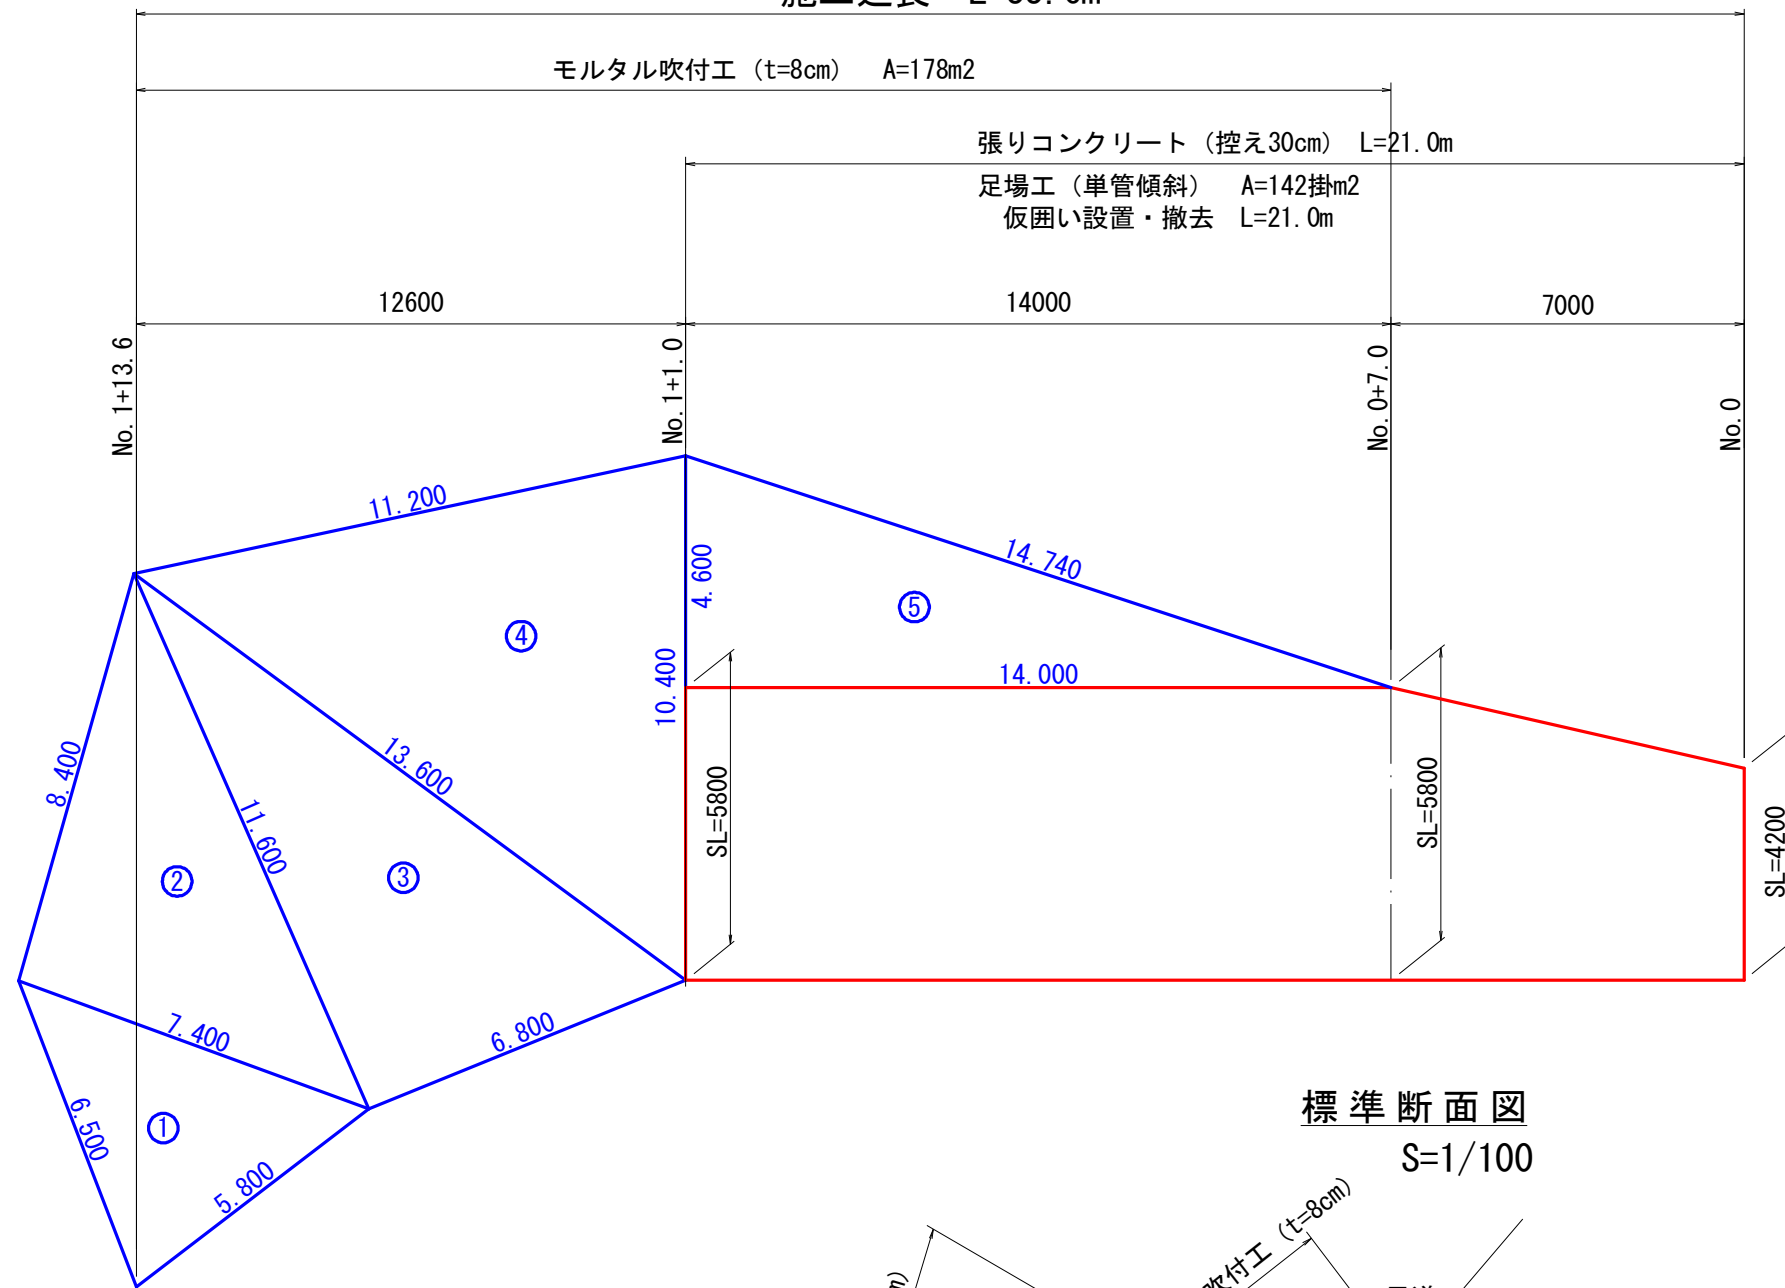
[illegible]

モルタル吹付工（t=8cm） A=178m2

張りコンクリート（控え30cm） L=21.0m

足場工（単管傾斜） A=142掛m2

仮囲い設置・撤去 L=21.0m

12600

14000

7000

No.1+13.6

No.1+1.0

No.0+7.0

No.0

11.200

14.740

4.600

10.400

14.000

8.400

11.600

13.600

7.400

6.800

6.500

5.800

①

②

③

④

⑤

SL=5800

SL=5800

SL=4200

標準断面図

S=1/100

吹付工（t=8cm）